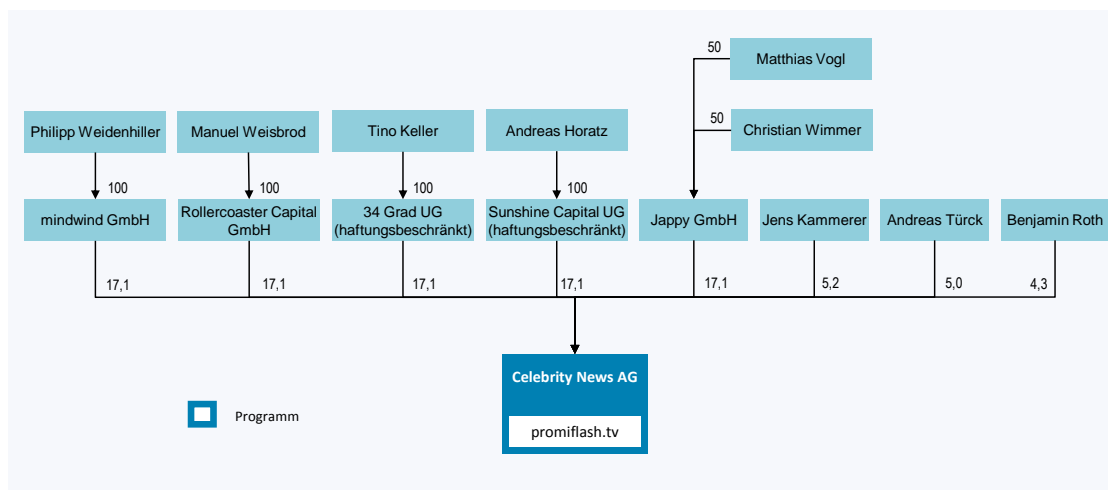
50 Matthias Vogl

50 Christian Wimmer

Philipp Weidenhiller

Manuel Weisbrod

Tino Keller

Andreas Horatz

100

100

100

100

mindwind GmbH

Rollercoaster Capital GmbH

34 Grad UG (haftungsbeschränkt)

Sunshine Capital UG (haftungsbeschränkt)

Jappy GmbH

Jens Kammerer

Andreas Türck

Benjamin Roth

17,1

17,1

17,1

17,1

17,1

5,2

5,0

4,3

Celebrity News AG

promiflash.tv

Programm